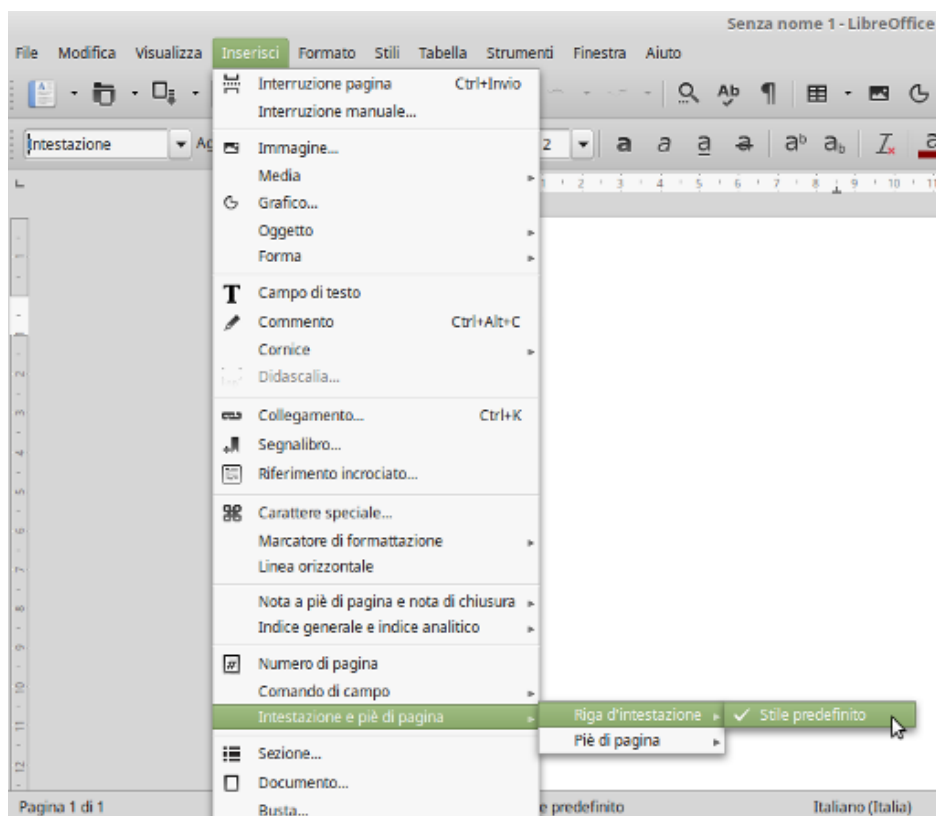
Senza nome 1 - LibreOffice

File Modifica Visualizza Inserisci Formato Stili Tabella Strumenti Finestra Aiuto

Intestazione

Interruzione pagina Ctrl+Invio
Interruzione manuale...
Immagine...
Media
Grafico...
Oggetto
Forma
Campo di testo
Commento Ctrl+Alt+C
Cornice
Didascalia...
Collegamento... Ctrl+K
Segnalibro...
Riferimento incrociato...
Carattere speciale...
Marcatore di formattazione
Linea orizzontale
Nota a piè di pagina e nota di chiusura
Indice generale e indice analitico
Numero di pagina
Comando di campo
Intestazione e piè di pagina
Sezione...
Documento...
Busta...

Riga d'intestazione
Piè di pagina

Stile predefinito

Pagina 1 di 1
e predefinito
Italiano (Italia)